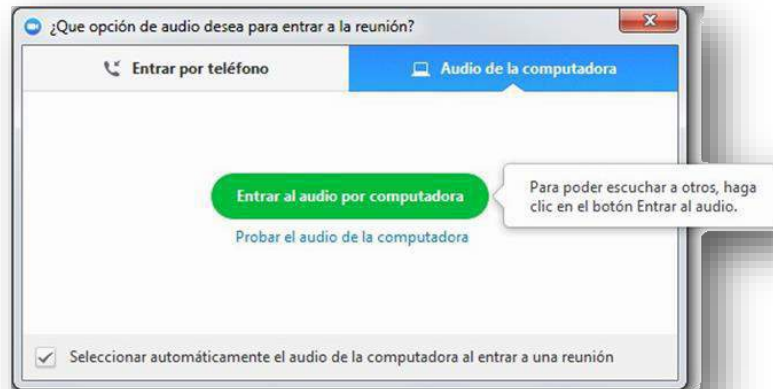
¿Que opción de audio desea para entrar a la reunión?

Entrar por teléfono

Audio de la computadora

Entrar al audio por computadora

Para poder escuchar a otros, haga clic en el botón Entrar al audio.

Probar el audio de la computadora

Seleccionar automáticamente el audio de la computadora al entrar a una reunión